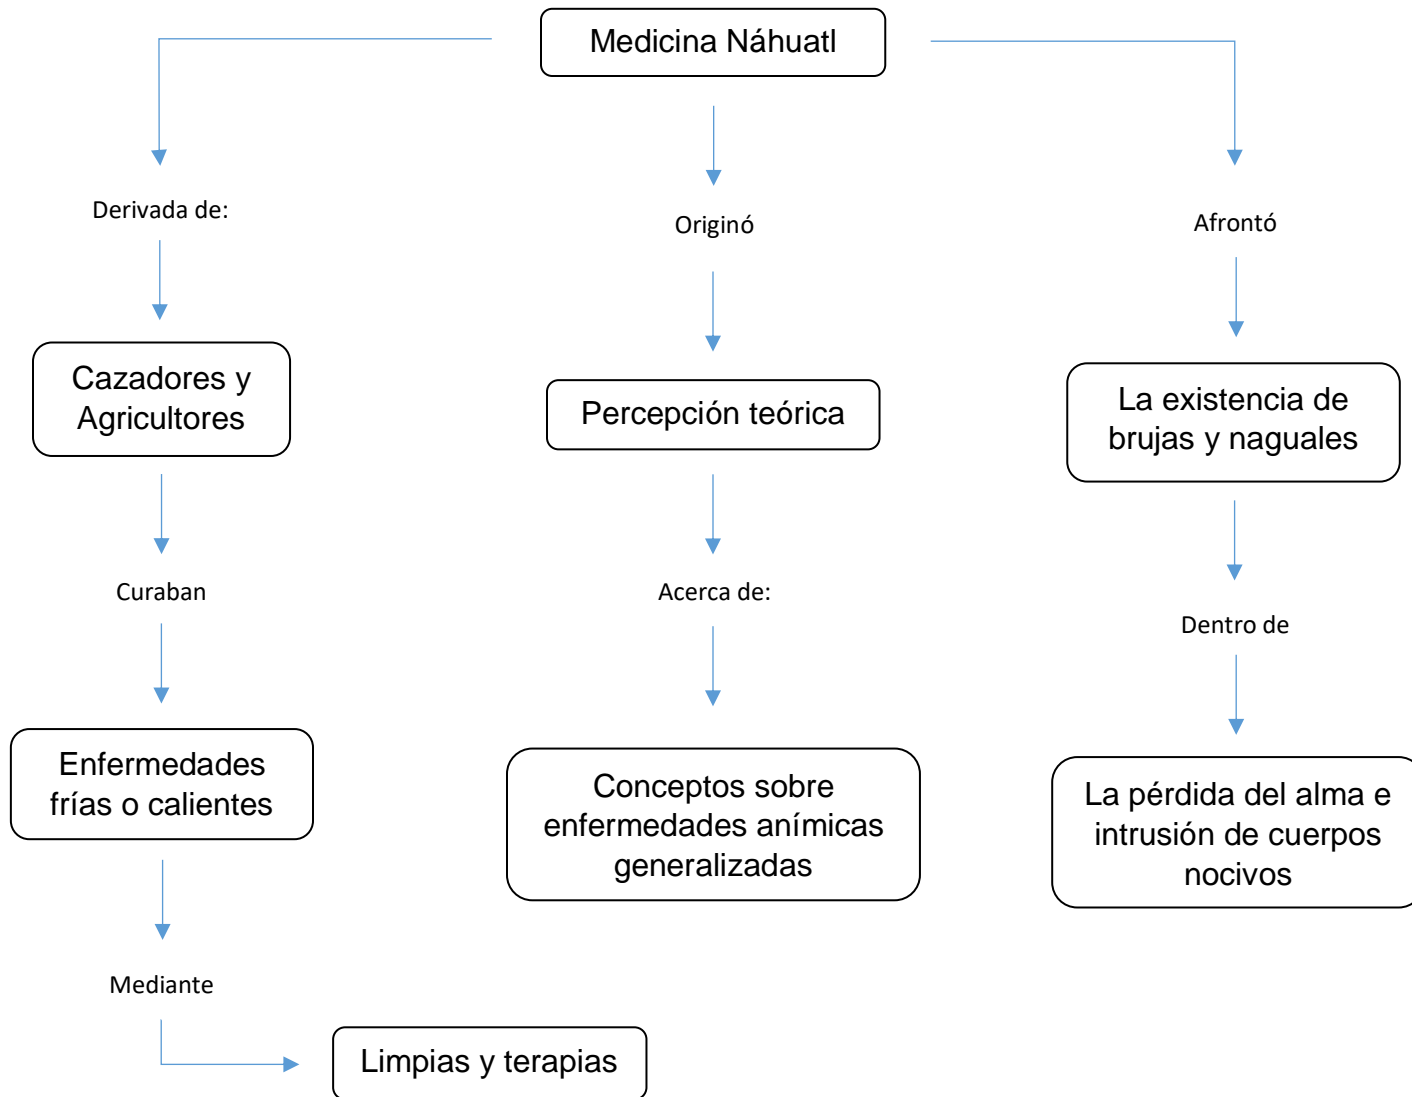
Medicina Náhuatl

Derivada de:

Cazadores y Agricultores

Curaban

Enfermedades frías o calientes

Mediante

Limpias y terapias

Originó

Percepción teórica

Acerca de:

Conceptos sobre enfermedades anímicas generalizadas

Afrontó

La existencia de brujas y naguales

Dentro de

La pérdida del alma e intrusión de cuerpos nocivos